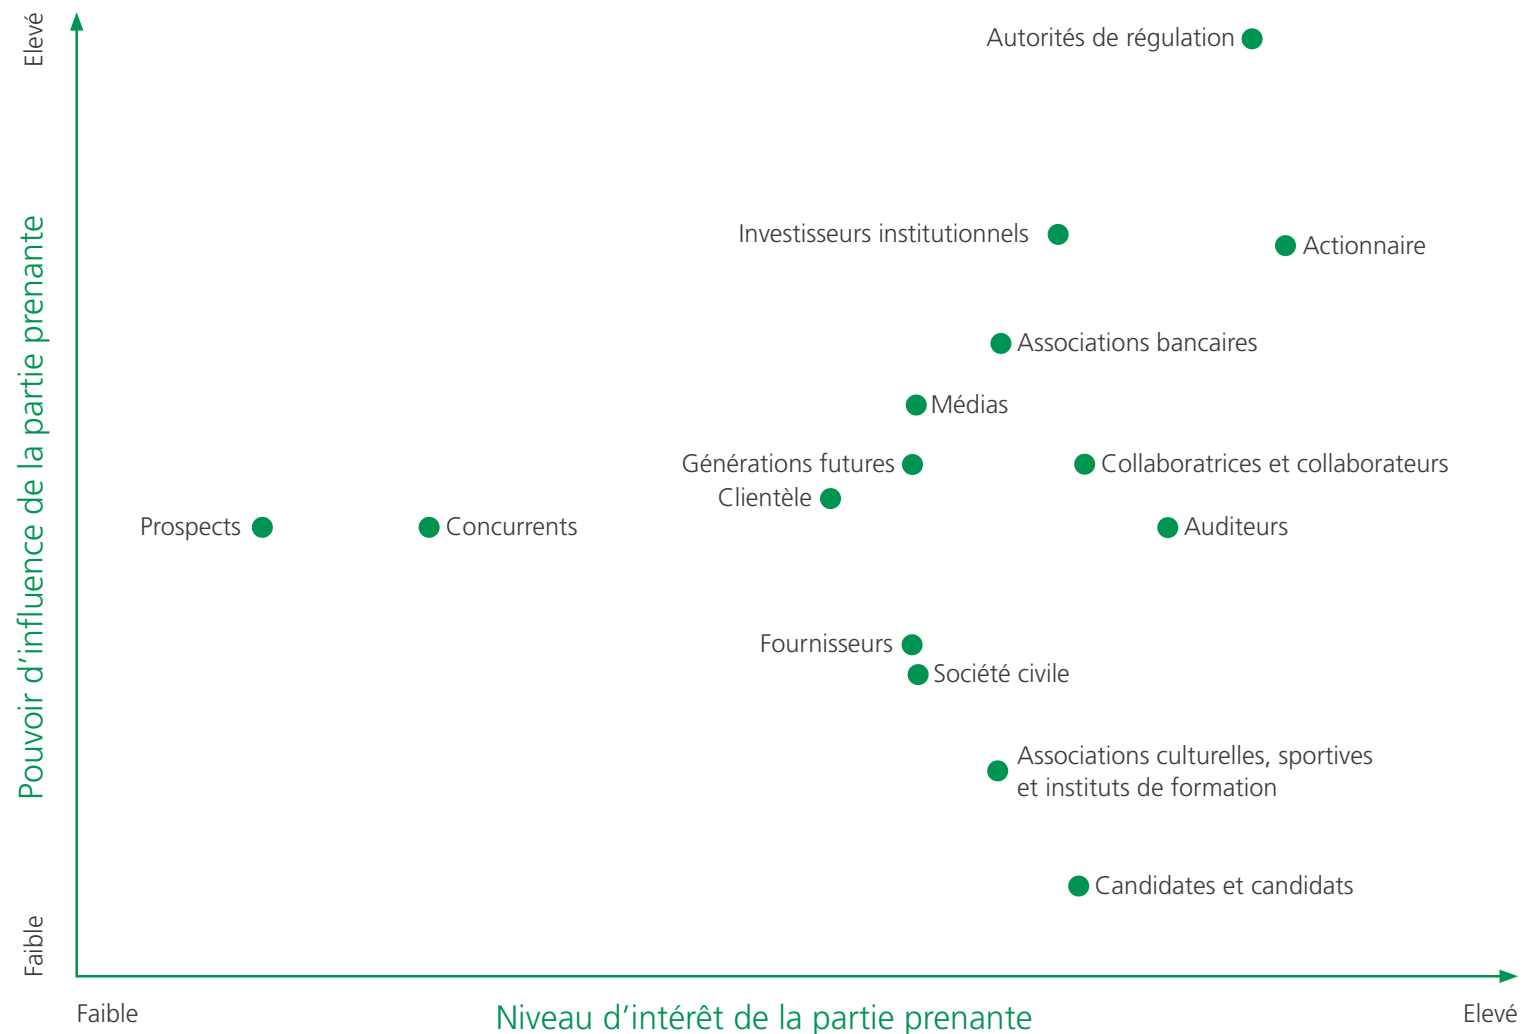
Elevé

Pouvoir d’influence de la partie prenante

Faible

Autorités de régulation

Investisseurs institutionnels

Actionnaire

Associations bancaires

Médias

Générations futures

Collaboratrices et collaborateurs

Clientèle

Prospects

Concurrents

Auditeurs

Fournisseurs

Société civile

Associations culturelles, sportives et instituts de formation

Candidates et candidats

Faible

Niveau d’intérêt de la partie prenante

Elevé